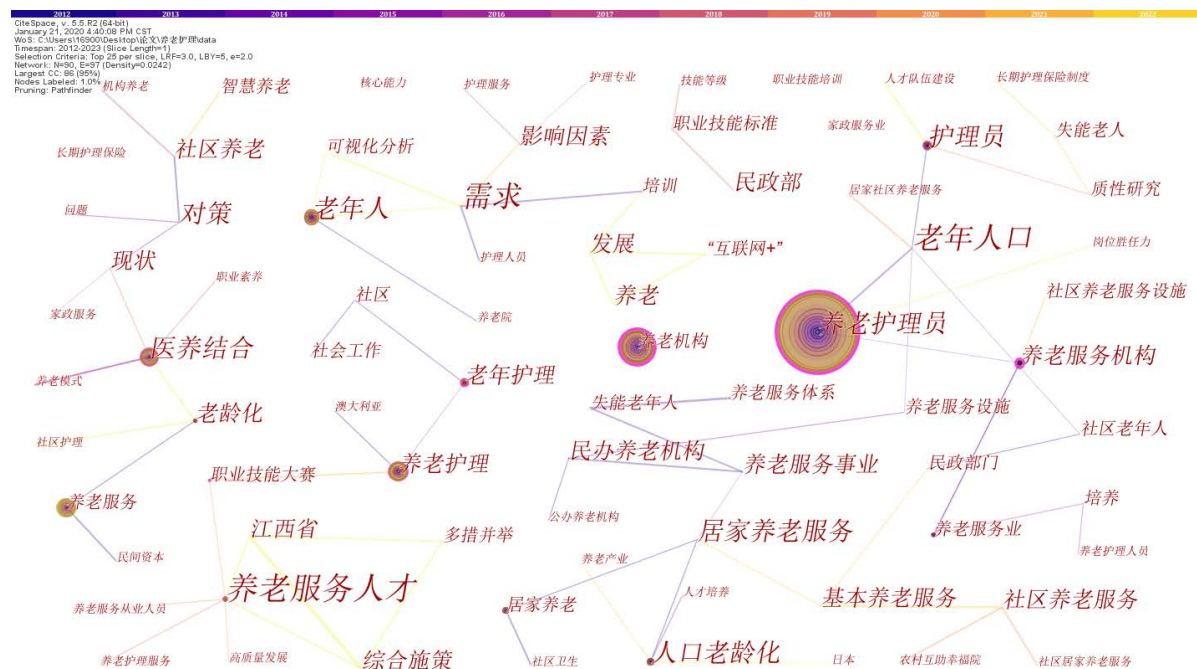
2012 2013 2014 2015 2016 2017 2018 2019 2020 2021 2022

CiteSpace, v. 5.5.R2 (64-bit)
January 21, 2020 4:40:08 PM CST
WoS: C:\Users\16900\Desktop\论文\养老护理\data
Timespan: 2012-2023 (Slice Length=1)
Selection Criteria: Top 25 per slice, LRF=3.0, LBY=5, e=2.0
Network: N=90, E=97 (Density=0.0242)
Largest CC: 86 (95%)
Nodes Labeled: 1.0%
Pruning: Pathfinder

机构养老
智慧养老
核心能力
护理服务
护理专业
技能等级
职业技能培训
人才队伍建设
长期护理保险制度
社区养老
长期护理保险
可视化分析
影响因素
职业技能标准
家政服务业
护理员
失能老人
对策
问题
老年人
需求
培训
民政部
居家社区养老服务
质性研究
现状
发展
"互联网+"
护理人员
老年人口
岗位胜任力
职业素养
养老
社区
社区养老服务设施
家政服务
养老院
养老护理员
医养结合
社会工作
养老机构
养老服务机构
养老模式
老年护理
失能老年人
养老服务体系
老龄化
澳大利亚
养老服务设施
社区老年人
社区护理
民办养老机构
养老护理
养老服务事业
民政部门
职业技能大赛
养老服务
培养
养老服务业
公办养老机构
江西省
多措并举
居家养老服务
养老护理人员
民间资本
养老产业
人才培养
养老服务人才
基本养老服务
社区养老服务
养老服务从业人员
居家养老
养老护理服务
高质量发展
综合施策
社区卫生
人口老龄化
日本
农村互助幸福院
社区居家养老服务